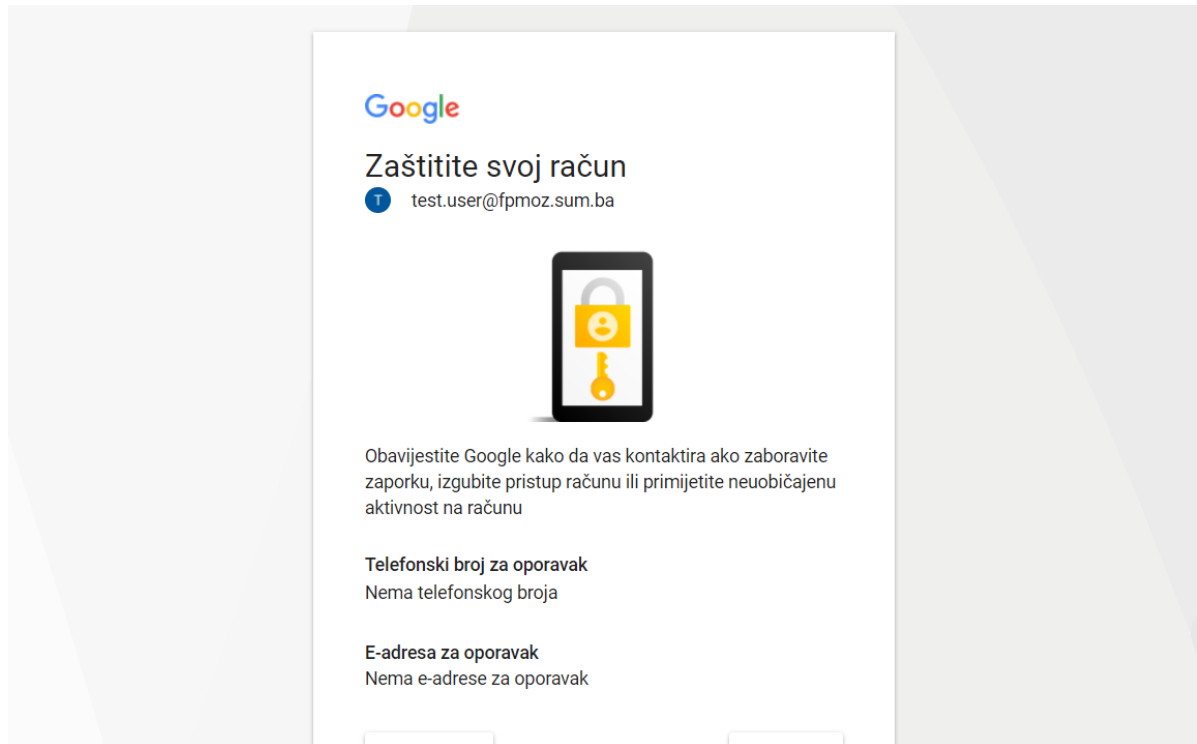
Google

Zaštitite svoj račun

T test.user@fpmoz.sum.ba

Obavijestite Google kako da vas kontaktira ako zaboravite zaporku, izgubite pristup računu ili primijetite neuobičajenu aktivnost na računu

Telefonski broj za oporavak
Nema telefonskog broja

E-adresa za oporavak
Nema e-adrese za oporavak